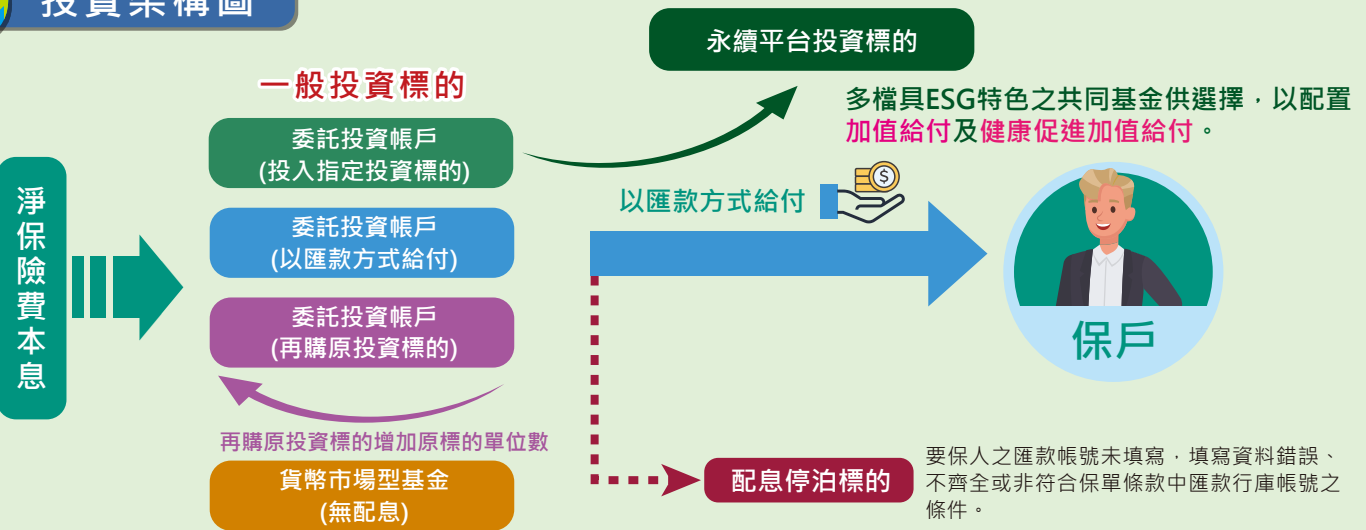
投資架構圖

永續平台投資標的

一般投資標的

多檔具ESG特色之共同基金供選擇，以配置加值給付及健康促進加值給付。

委託投資帳戶
(投入指定投資標的)

淨保險費本息

以匯款方式給付

委託投資帳戶
(以匯款方式給付)

委託投資帳戶
(再購原投資標的)

保戶

再購原投資標的增加原標的單位數

要保人之匯款帳號未填寫，填寫資料錯誤、不齊全或非符合保單條款中匯款行庫帳號之條件。

配息停泊標的

貨幣市場型基金
(無配息)